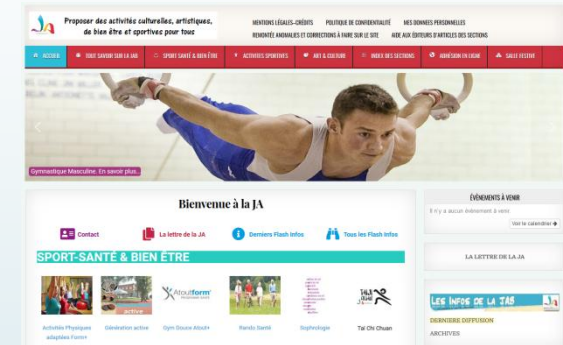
JA

Proposer des activités culturelles, artistiques, de bien être et sportives pour tous

MENTIONS LÉGALES-CRÉDITS POLITIQUE DE CONFIDENTIALITÉ MES DONNEES PERSONNELLES
REMONTÉE ANOMALIES ET CORRECTIONS A FAIRE SUR LE SITE AIDE AUX ÉDITEURS D'ARTICLES DES SECTIONS

ACCUEIL TOUT SAVOIR SUR LA JAB SPORT SANTÉ & BIEN ÊTRE ACTIVITÉS SPORTIVES ART & CULTURE INDEX DES SECTIONS ADHÉSION EN LIGNE SALLE FESTIVE

Gymnastique Masculine. En savoir plus...

Bienvenue à la JA

Contact La lettre de la JA Derniers Flash Infos Tous les Flash Infos

SPORT-SANTÉ & BIEN ÊTRE

Activités Physiques adaptées Form+ Génération active Gym Douce Atout+ Rando Santé Sophrologie Tai Chi Chuan

ÉVÈNEMENTS À VENIR
Il n'y a aucun évènement à venir
Voir le calendrier

LA LETTRE DE LA JA

LES INFOS DE LA JAB
DERNIÈRE DIFFUSION
ARCHIVES